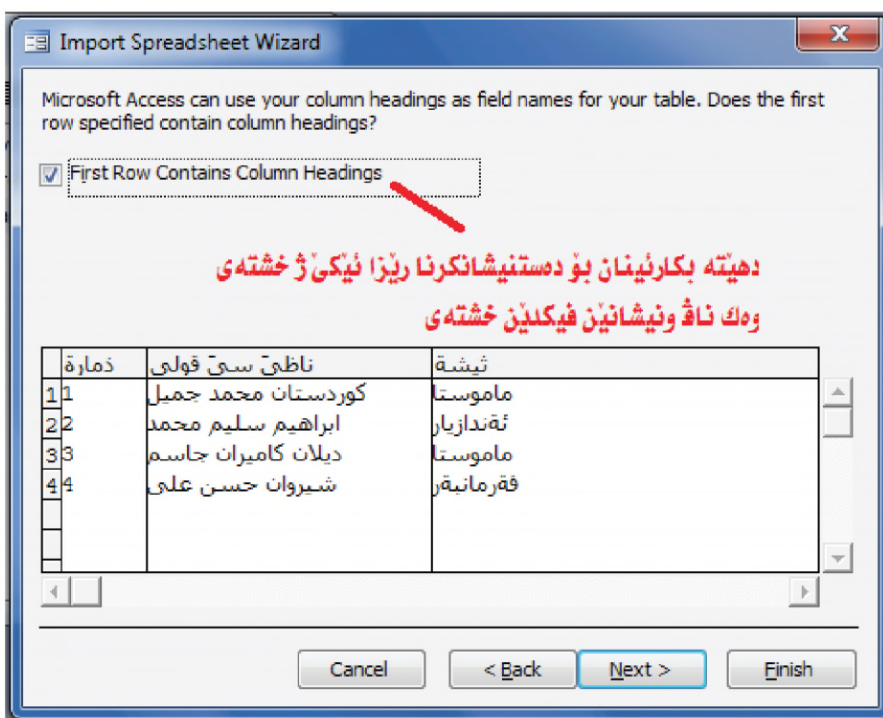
Import Spreadsheet Wizard

Microsoft Access can use your column headings as field names for your table. Does the first row specified contain column headings?

First Row Contains Column Headings

دهێته بکارئینان بۆ دستنیشانکرنا رێزا ئێکێ ژ خشتەی وەک ناڤ ونیشانێن فیکلدێن خشتەی

|  | ژمارە | ناڤێ سێ قولی | پیشە |
|---|---|---|---|
| 1 | 1 | كوردستان محمد جميل | ماموستا |
| 2 | 2 | ابراهيم سليم محمد | ئەندازيار |
| 3 | 3 | ديلان كاميران جاسم | ماموستا |
| 4 | 4 | شيروان حسن علي | فەرمانبەر |

Cancel | < Back | Next > | Finish